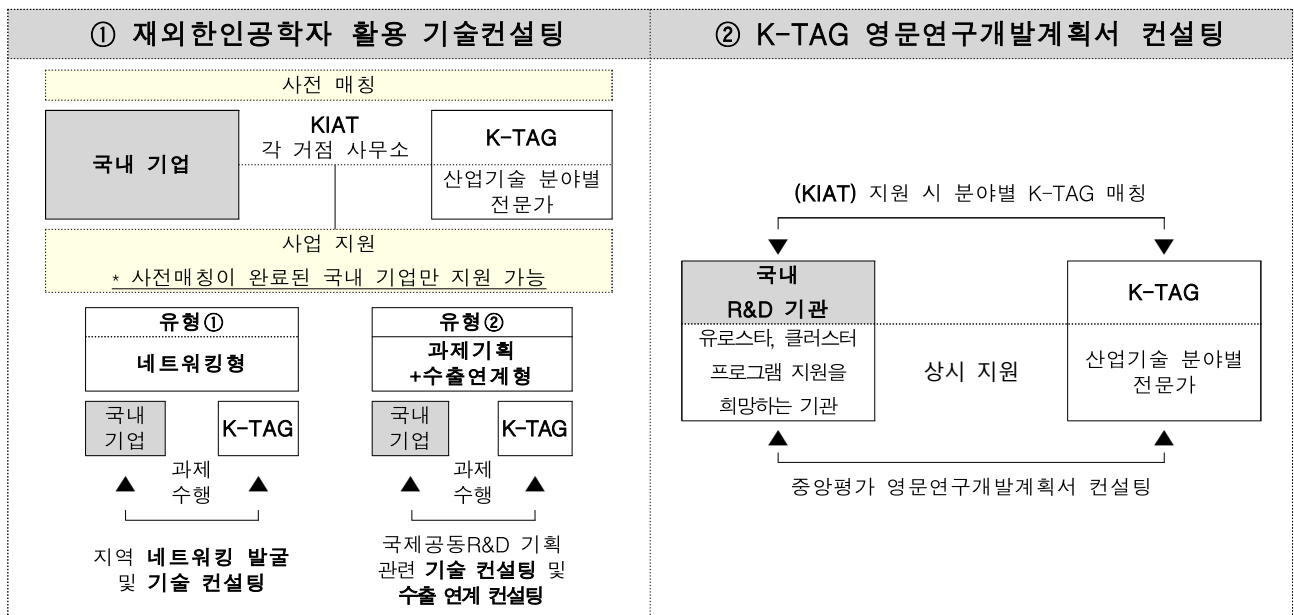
① 재외한인공학자 활용 기술컨설팅

사전 매칭

국내 기업

KIAT
각 거점 사무소

K-TAG

산업기술 분야별 전문가

사업 지원

* 사전매칭이 완료된 국내 기업만 지원 가능

유형①

네트워킹형

국내 기업

K-TAG

과제 수행

지역 네트워킹 발굴 및 기술 컨설팅

유형②

과제기획 +수출연계형

국내 기업

K-TAG

과제 수행

국제공동R&D 기획 관련 기술 컨설팅 및 수출 연계 컨설팅

② K-TAG 영문연구개발계획서 컨설팅

(KIAT) 지원 시 분야별 K-TAG 매칭

국내 R&D 기관

유로스타, 클러스터 프로그램 지원을 희망하는 기관

상시 지원

K-TAG

산업기술 분야별 전문가

중앙평가 영문연구개발계획서 컨설팅